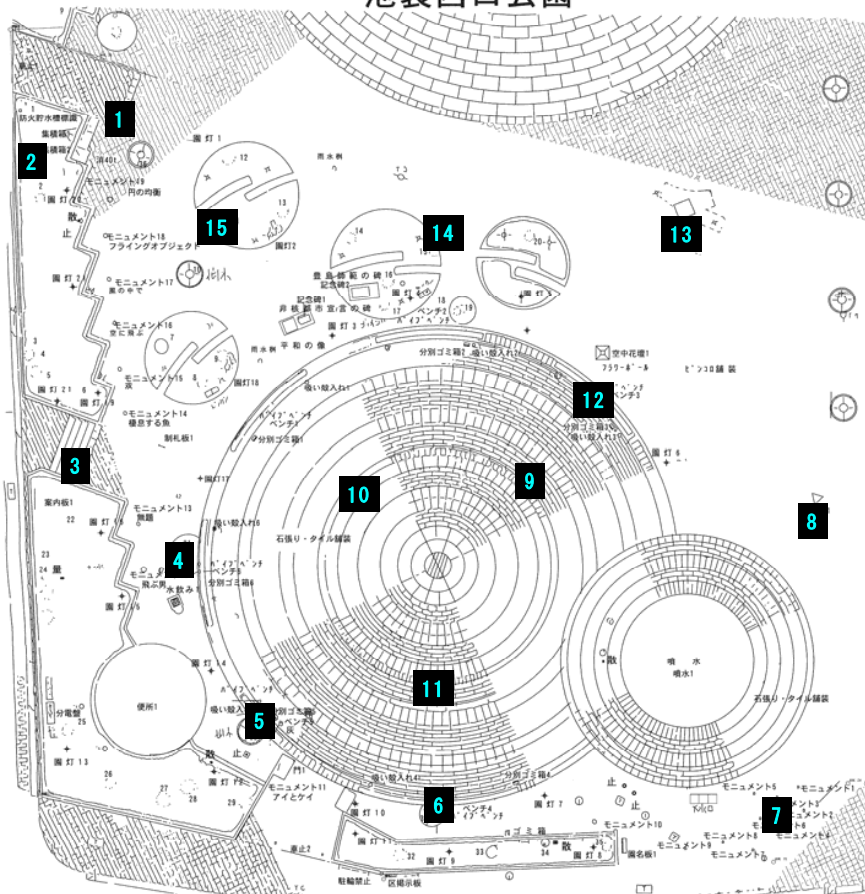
池袋西口公園

1
2
3
4
5
6
7
8
9
10
11
12
13
14
15

車止
防火貯水槽標識
集積箱
集積箱2
円の均衡
モニュメント19
園灯1
散
止
モニュメント18
フライングオブジェクト
園灯2
モニュメント17
風の中で
モニュメント16
空に飛ぶ
モニュメント15
涙
モニュメント14
極意する魚
制札板1
園灯21
園灯20
園灯19
案内板1
モニュメント13
競踊
園灯15
園灯16
モニュメント12
飛ぶ男
水飲み
便所1
分電盤
園灯13
園灯14
吸い殻入れ
パイプベンチ
ベンチ
門1
園灯12
モニュメント11
アイとケイ
園灯10
園灯11
車止
駐輪禁止
区掲示板
園灯9
ゴミ箱
園灯8
園名板1
モニュメント10
モニュメント9
モニュメント8
モニュメント7
モニュメント6
モニュメント5
モニュメント4
モニュメント3
モニュメント2
モニュメント1
園灯7
分別ゴミ箱4
吸い殻入れ4
ベンチ4
パイプベンチ
石張り・タイル舗装
噴水
噴水1
園灯6
分別ゴミ箱3
吸い殻入れ3
パイプベンチ
ベンチ3
空中花壇1
フラワーポール
ピンコロ舗装
分別ゴミ箱2
吸い殻入れ2
パイプベンチ
ベンチ2
豊島師範の碑
記念碑2
記念碑1
非核都市宣言の碑
園灯3
平和の像
吸い殻入れ1
パイプベンチ
ベンチ1
分別ゴミ箱1
園灯18
園灯17
吸い殻入れ6
パイプベンチ
ベンチ
分別ゴミ箱6
雨水桝
園灯4
園灯5